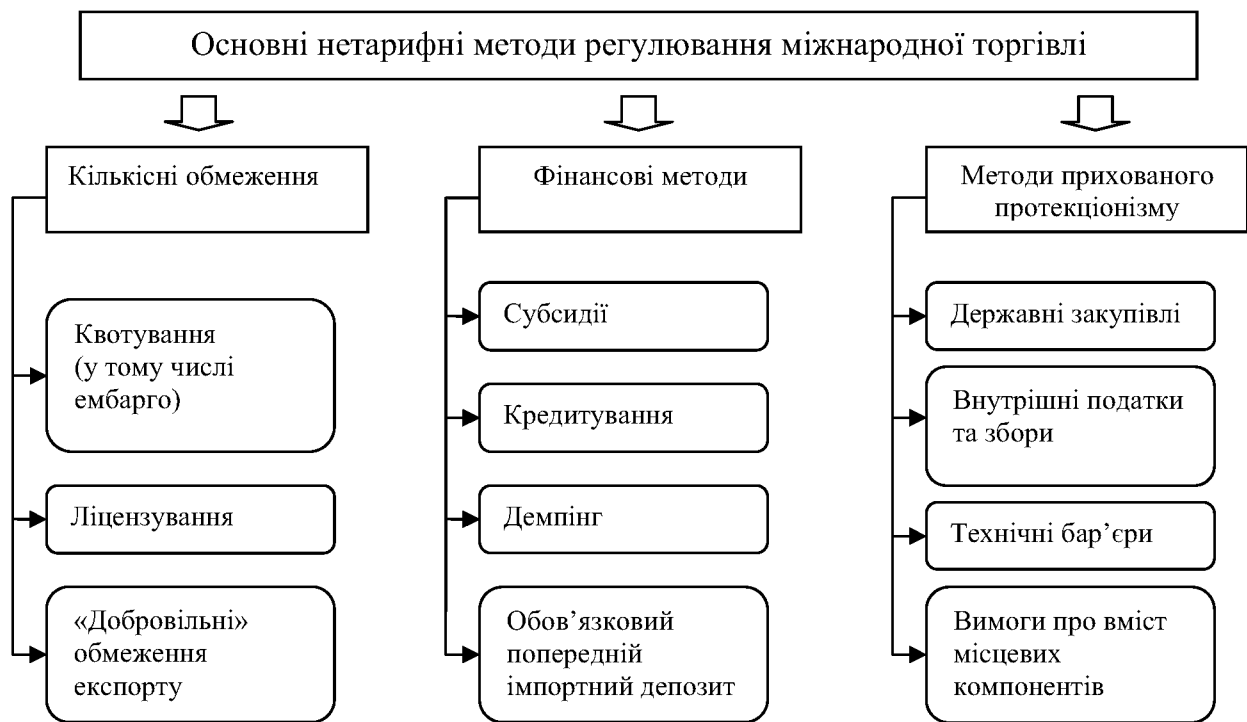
Основні нетарифні методи регулювання міжнародної торгівлі

Кількісні обмеження

Квотування (у тому числі ембарго)

Ліцензування

«Добровільні» обмеження експорту

Фінансові методи

Субсидії

Кредитування

Демпінг

Обов'язковий попередній імпортний депозит

Методи прихованого протекціонізму

Державні закупівлі

Внутрішні податки та збори

Технічні бар'єри

Вимоги про вміст місцевих компонентів